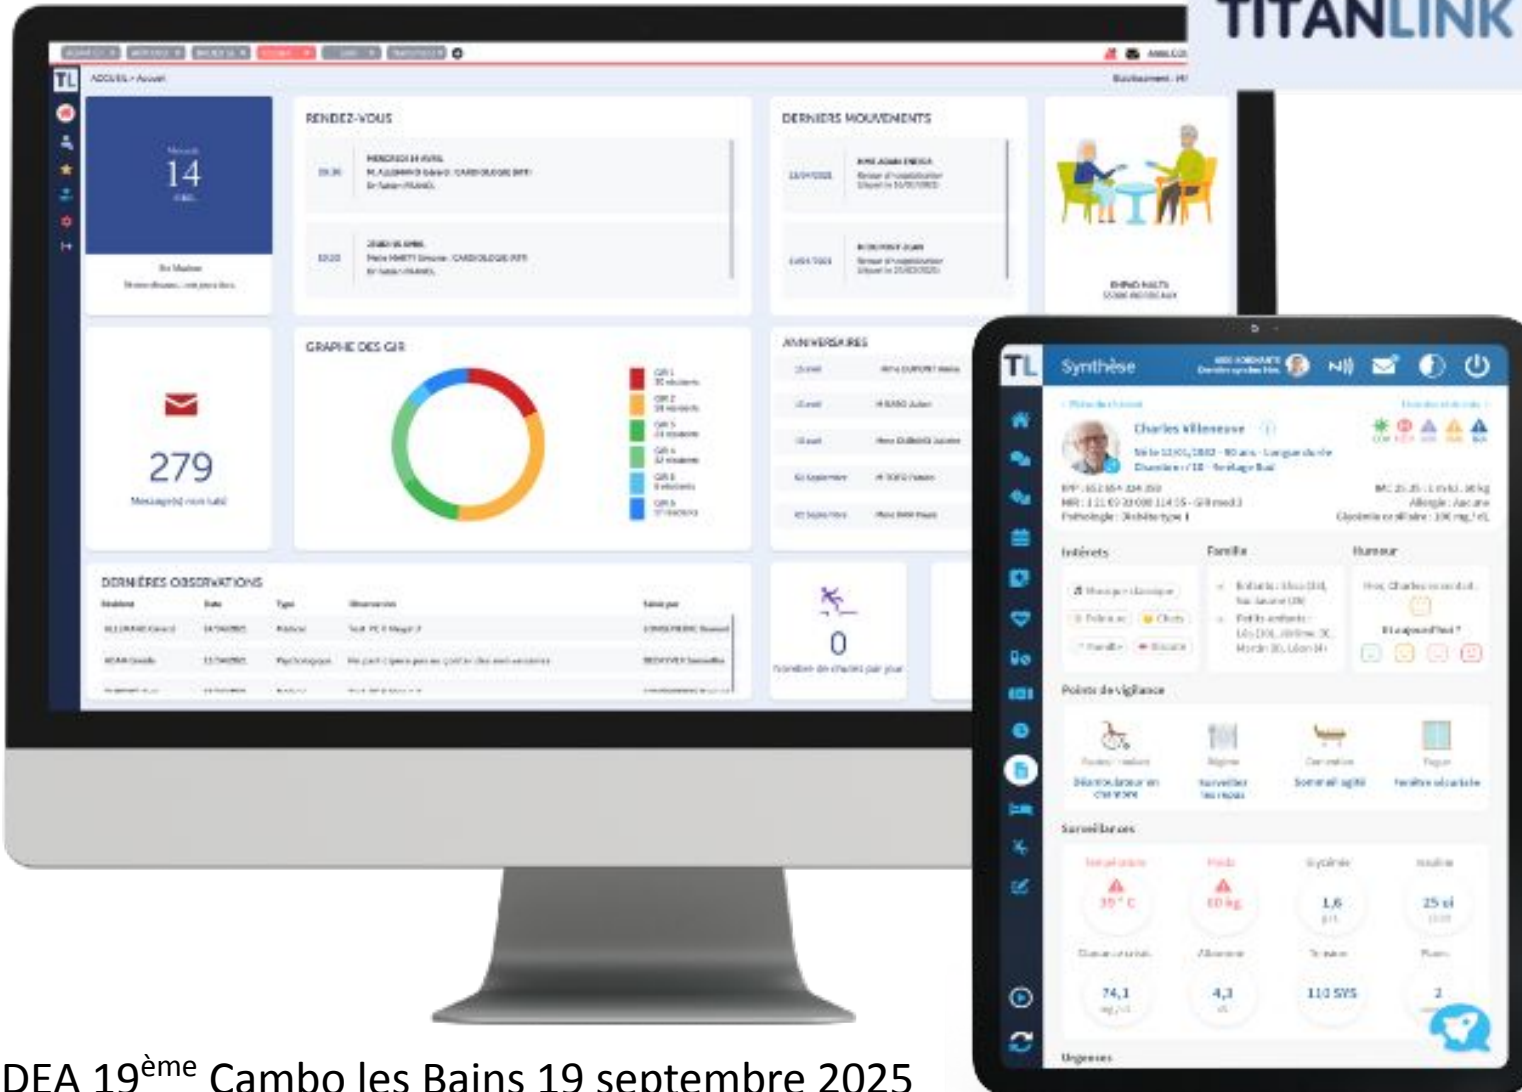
TITANLINK

TL ACCUEIL > Accueil

14

RENDEZ-VOUS

DERNIERS MOUVEMENTS

GRAPHE DES GIR

GIR 1
GIR 2
GIR 3
GIR 4
GIR 5
GIR 6

ANNIVERSAIRES

279

DERNIÈRES OBSERVATIONS

0

TL Synthèse

Charles Villeneuve

Intérêts Famille Humeur

Points de vigilance

Surveillances

1,6

25 ui

74,1

4,3

110 SYS

2

Urgences

DEA 19ème Cambo les Bains 19 septembre 2025